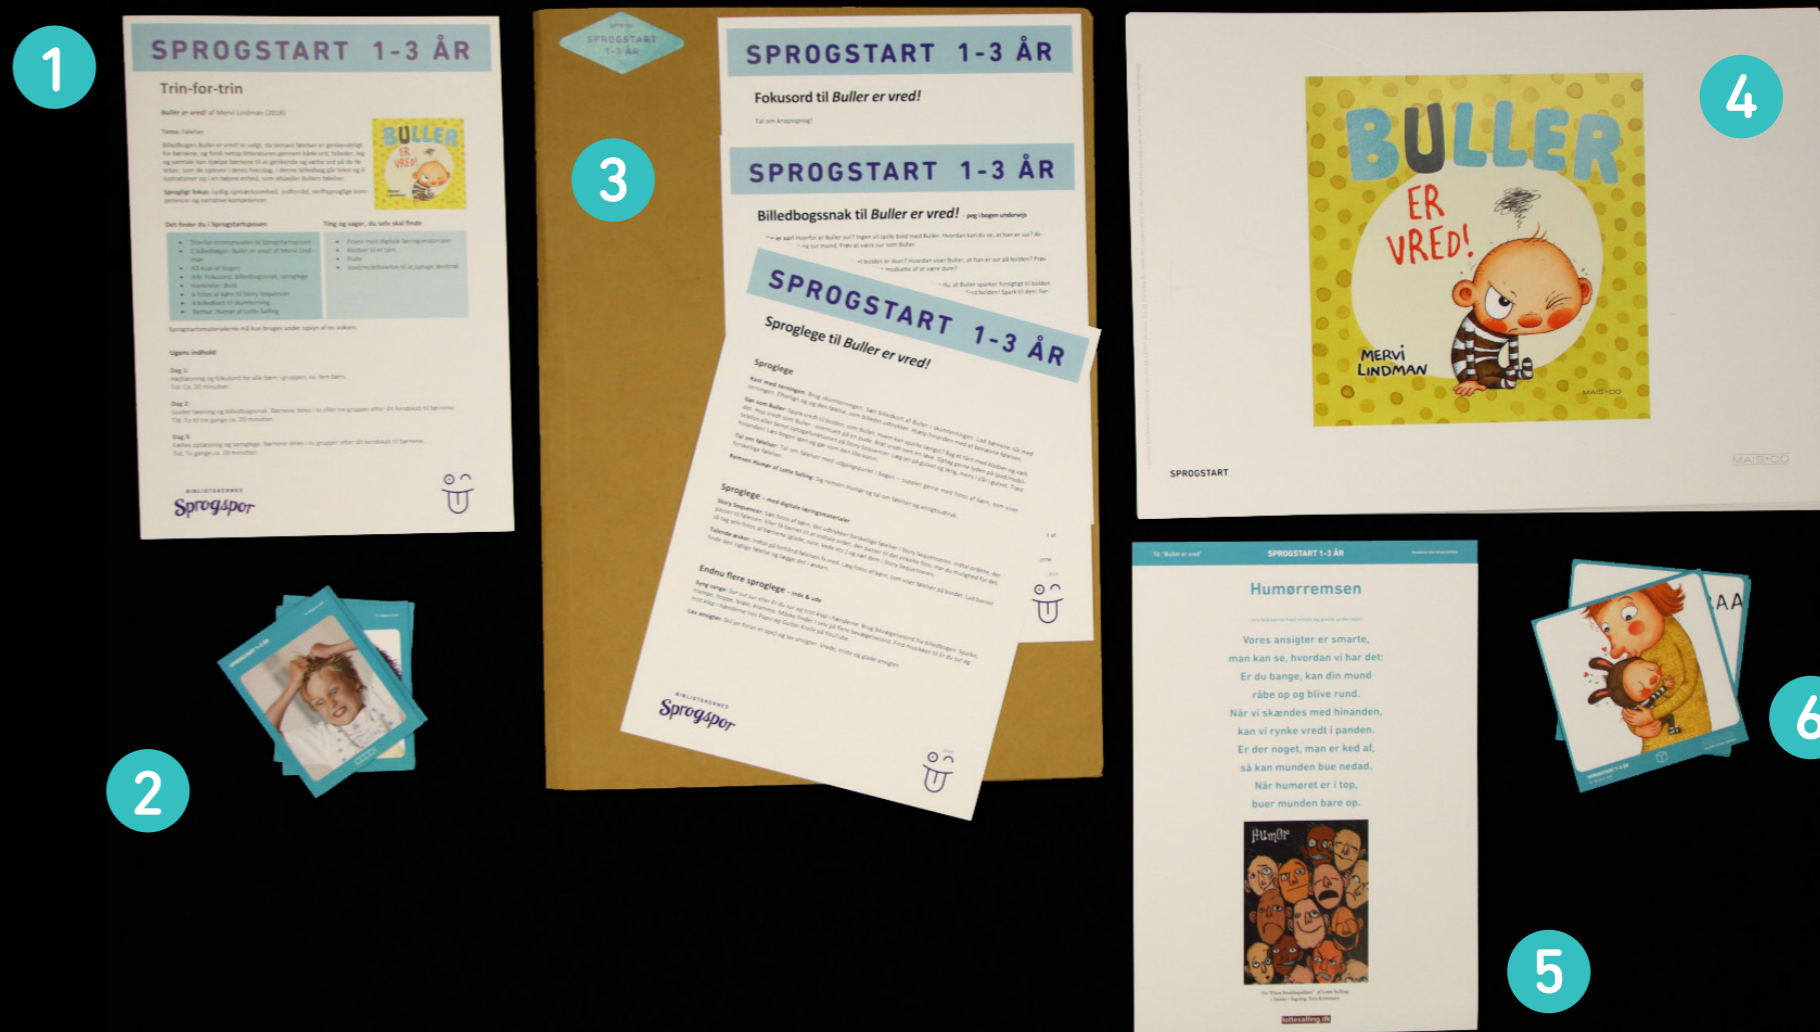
1

SPROGSTART 1-3 ÅR

Trin-for-trin

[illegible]

BULLER ER VRED!

Sprogspor

2

3

SPROGSTART 1-3 ÅR

SPROGSTART 1-3 ÅR

Fokusord til Buller er vred!

SPROGSTART 1-3 ÅR

Billedbogssnak til Buller er vred!

SPROGSTART 1-3 ÅR

Sproglege til Buller er vred!

Sproglege

Sproglege

Endnu flere sproglege

Sprogspor

4

BULLER ER VRED!

MERVI LINDMAN

MAIS&CO

SPROGSTART

5

SPROGSTART 1-3 ÅR

Humørremsen

Vores ansigter er smarte,
man kan se, hvordan vi har det:
Er du bange, kan din mund
råbe op og blive rund.
Når vi skændes med hinanden,
kan vi rynke vredt i panden.
Er der noget, man er ked af,
så kan munden bue nedad.
Når humøret er i top,
buer munden bare op.

Humør

6